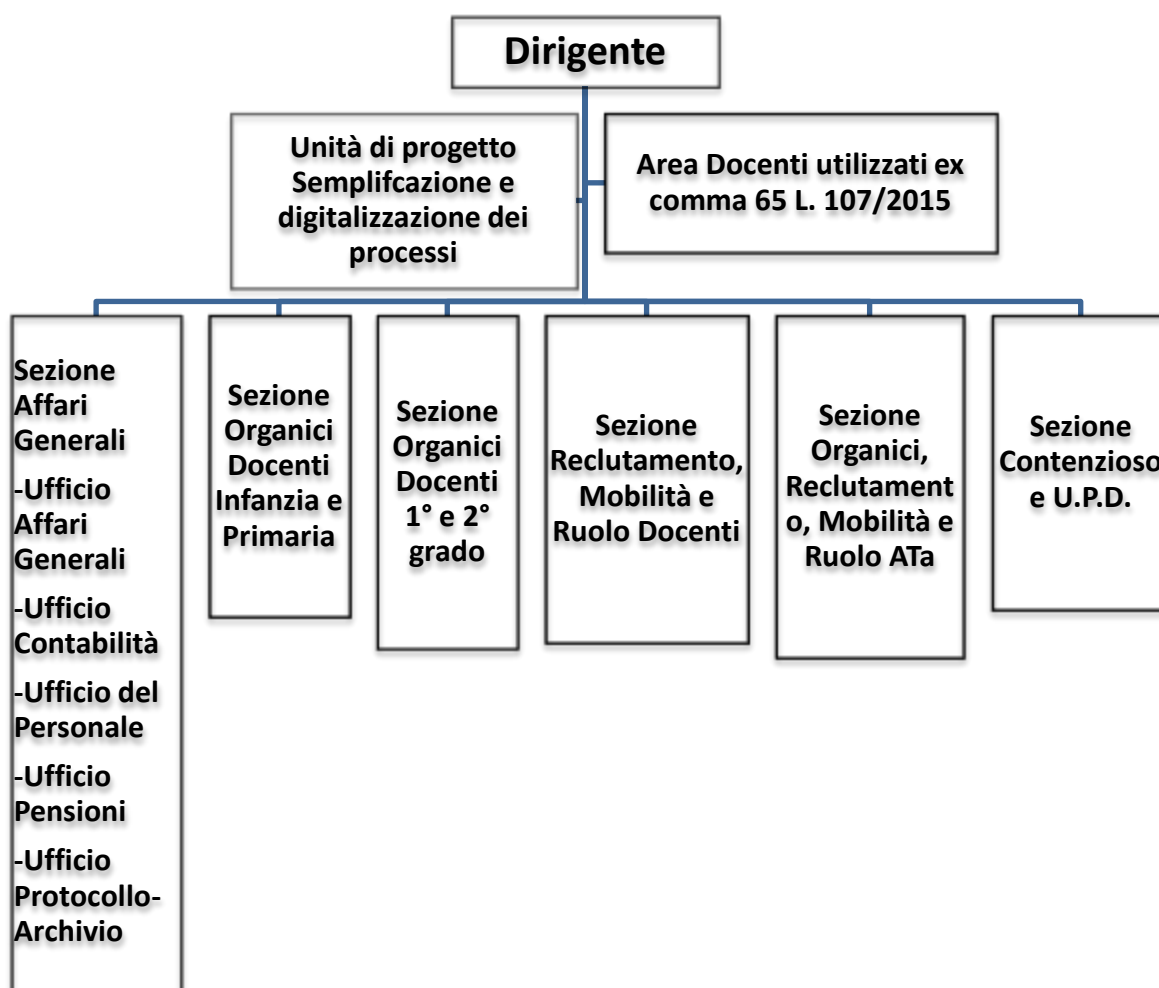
Dirigente

Unità di progetto Semplifcazione e digitalizzazione dei processi

Area Docenti utilizzati ex comma 65 L. 107/2015

Sezione Affari Generali
-Ufficio Affari Generali
-Ufficio Contabilità
-Ufficio del Personale
-Ufficio Pensioni
-Ufficio Protocollo-Archivio

Sezione Organici Docenti Infanzia e Primaria

Sezione Organici Docenti 1° e 2° grado

Sezione Reclutamento, Mobilità e Ruolo Docenti

Sezione Organici, Reclutament o, Mobilità e Ruolo ATa

Sezione Contenzioso e U.P.D.